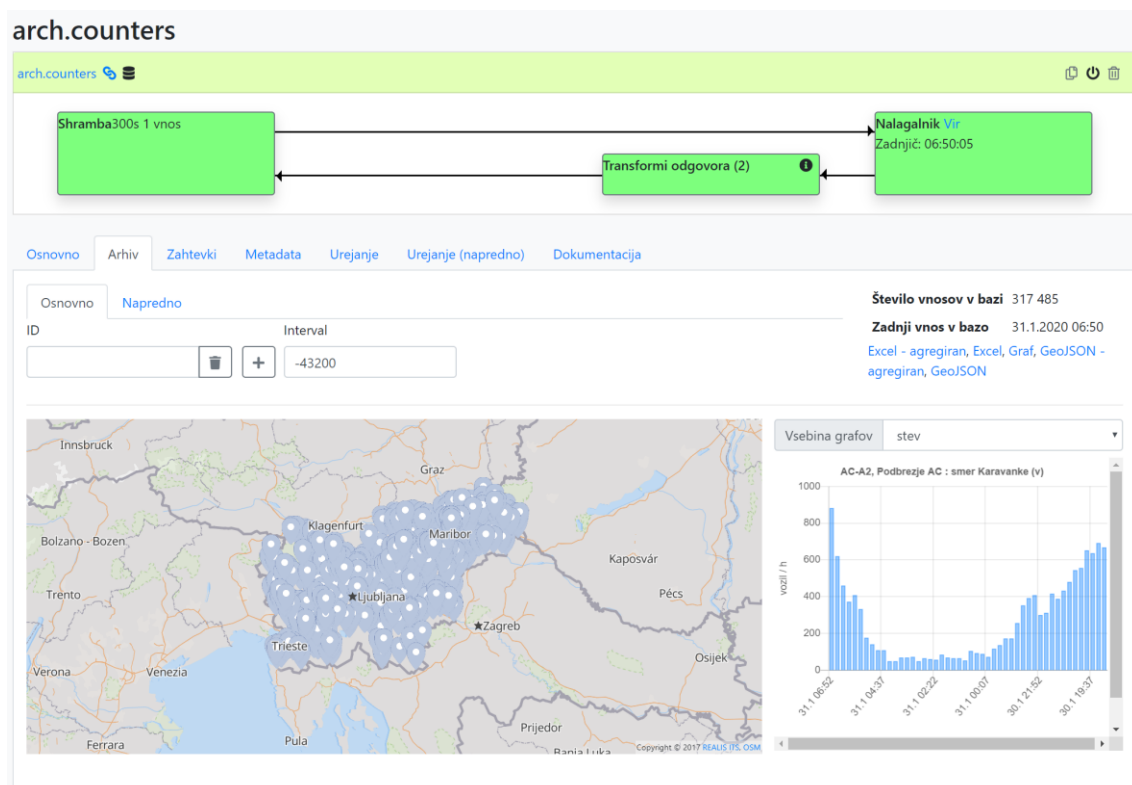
arch.counters

arch.counters

Shramba300s 1 vnos

Nalagalnik Vir
Zadnjič: 06:50:05

Transformi odgovora (2)

Osnovno Arhiv Zahtevki Metadata Urejanje Urejanje (napredno) Dokumentacija

Osnovno Napredno

ID

Interval

-43200

Število vnosov v bazi 317 485

Zadnji vnos v bazo 31.1.2020 06:50

Excel - agregiran, Excel, Graf, GeoJSON - agregiran, GeoJSON

Innsbruck
Graz
Klagenfurt
Maribor
Bolzano - Bozen
Kaposvár
Trento
Ljubljana
Pécs
Zagreb
Trieste
Osijek
Verona
Venezia
Prijedor
Pula
Ferrara
Banja Luka
Copyright © 2017 REALIS ITS, OSM

Vsebina grafov stev

AC-A2, Podbrezje AC : smer Karavanke (v)

1000
800
600
400
200
0

vozil / h

31.1 06:52
31.1 04:37
31.1 02:22
31.1 00:07
30.1 21:52
30.1 19:37